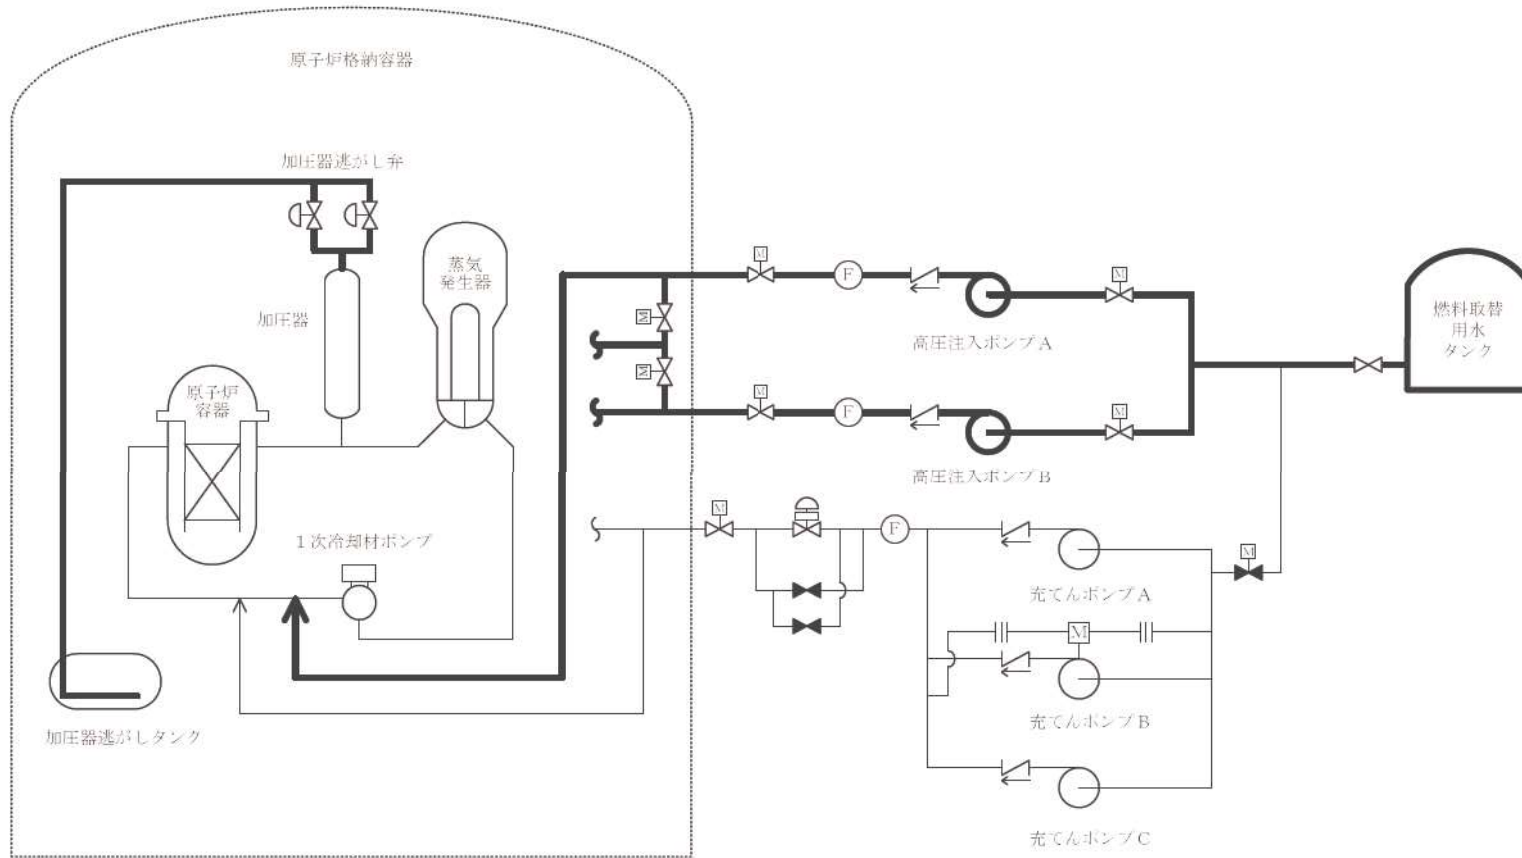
原子炉格納容器

加圧器逃がし弁

蒸気発生器

加圧器

原子炉容器

1次冷却材ポンプ

加圧器逃がしタンク

M

M

M

F

M

M

F

M

高圧注入ポンプA

高圧注入ポンプB

燃料取替用水タンク

M

F

M

M

充てんポンプA

充てんポンプB

充てんポンプC